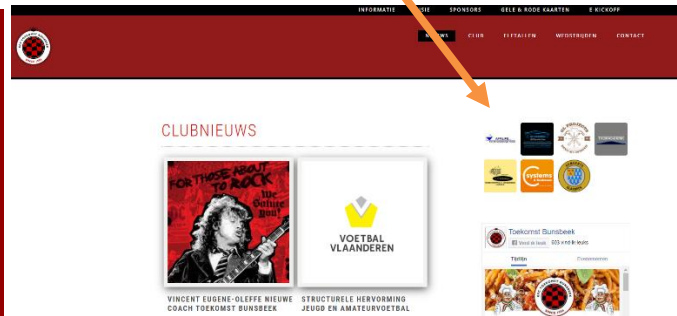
INFORMATIE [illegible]SIE SPONSORS GELE & RODE KAARTEN E-KICKOFF

N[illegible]WS CLUB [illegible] WEDSTRIJDEN CONTACT

CLUBNIEUWS

FOR THOSE ABOUT TO ROCK
We Salute You!

VOETBAL VLAANDEREN

VINCENT EUGENE-OLEFFE NIEUWE COACH TOEKOMST BUNSBEEK

STRUCTURELE HERVORMING JEUGD EN AMATEURVOETBAL

Toekomst Bunsbeek
Vind ik leuk 603 vind-ik-leuks
Tijdlijn
Evenementen

systems